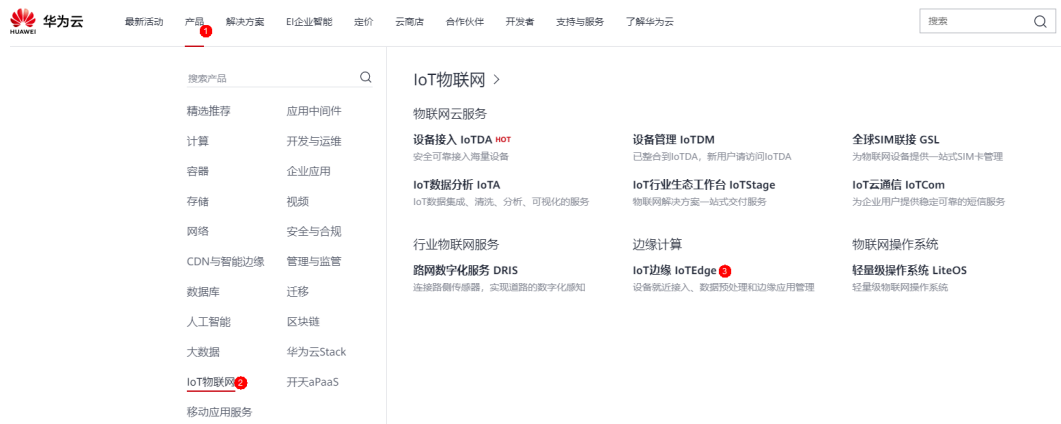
HUAWEI 华为云 最新活动 产品 1 解决方案 EI企业智能 定价 云商店 合作伙伴 开发者 支持与服务 了解华为云 搜索

搜索产品

精选推荐 应用中间件
计算 开发与运维
容器 企业应用
存储 视频
网络 安全与合规
CDN与智能边缘 管理与监管
数据库 迁移
人工智能 区块链
大数据 华为云Stack
IoT物联网 2 开天aPaaS
移动应用服务

IoT物联网 >

物联网云服务

设备接入 IoTDA HOT
安全可靠接入海量设备

设备管理 IoTDM
已整合到IoTDA，新用户请访问IoTDA

全球SIM联接 GSL
为物联网设备提供一站式SIM卡管理

IoT数据分析 IoTA
IoT数据集成、清洗、分析、可视化的服务

IoT行业生态工作台 IoTStage
物联网解决方案一站式交付服务

IoT云通信 IoTCom
为企业用户提供稳定可靠的短信服务

行业物联网服务

路网数字化服务 DRIS
连接路侧传感器，实现道路的数字化感知

边缘计算

IoT边缘 IoTEdge 3
设备就近接入、数据预处理和边缘应用管理

物联网操作系统

轻量级操作系统 LiteOS
轻量级物联网操作系统